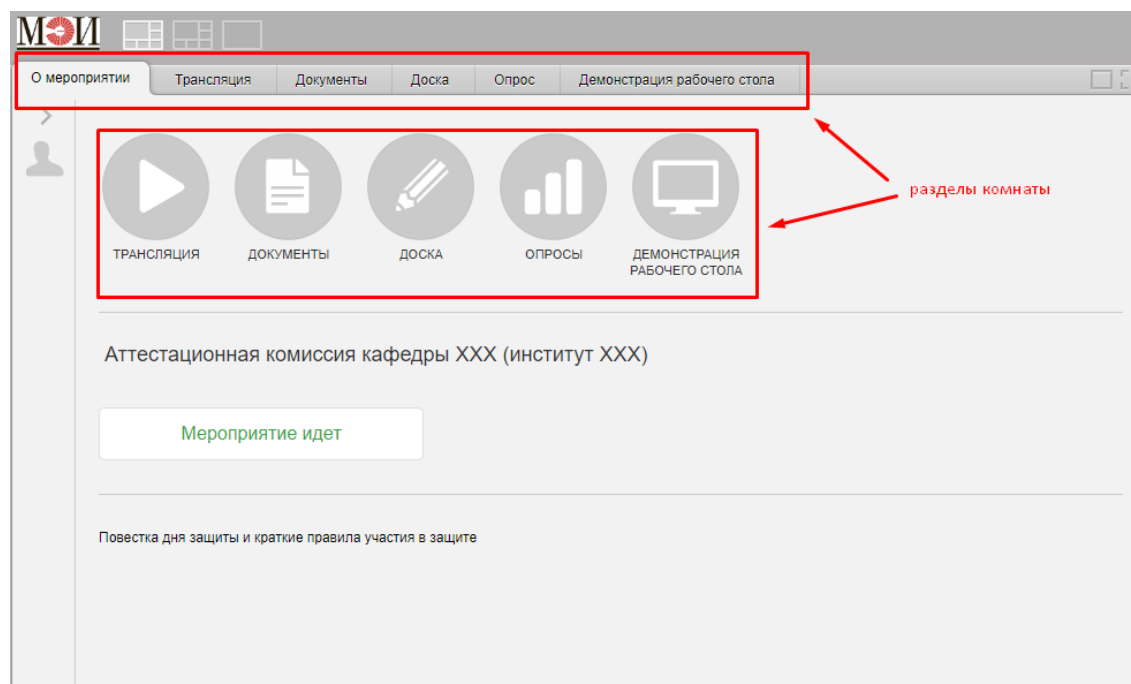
МЭИ

О мероприятии | Трансляция | Документы | Доска | Опрос | Демонстрация рабочего стола

ТРАНСЛЯЦИЯ
ДОКУМЕНТЫ
ДОСКА
ОПРОСЫ
ДЕМОНСТРАЦИЯ РАБОЧЕГО СТОЛА

разделы комнаты

Аттестационная комиссия кафедры ХХХ (институт ХХХ)

Мероприятие идет

Повестка дня защиты и краткие правила участия в защите